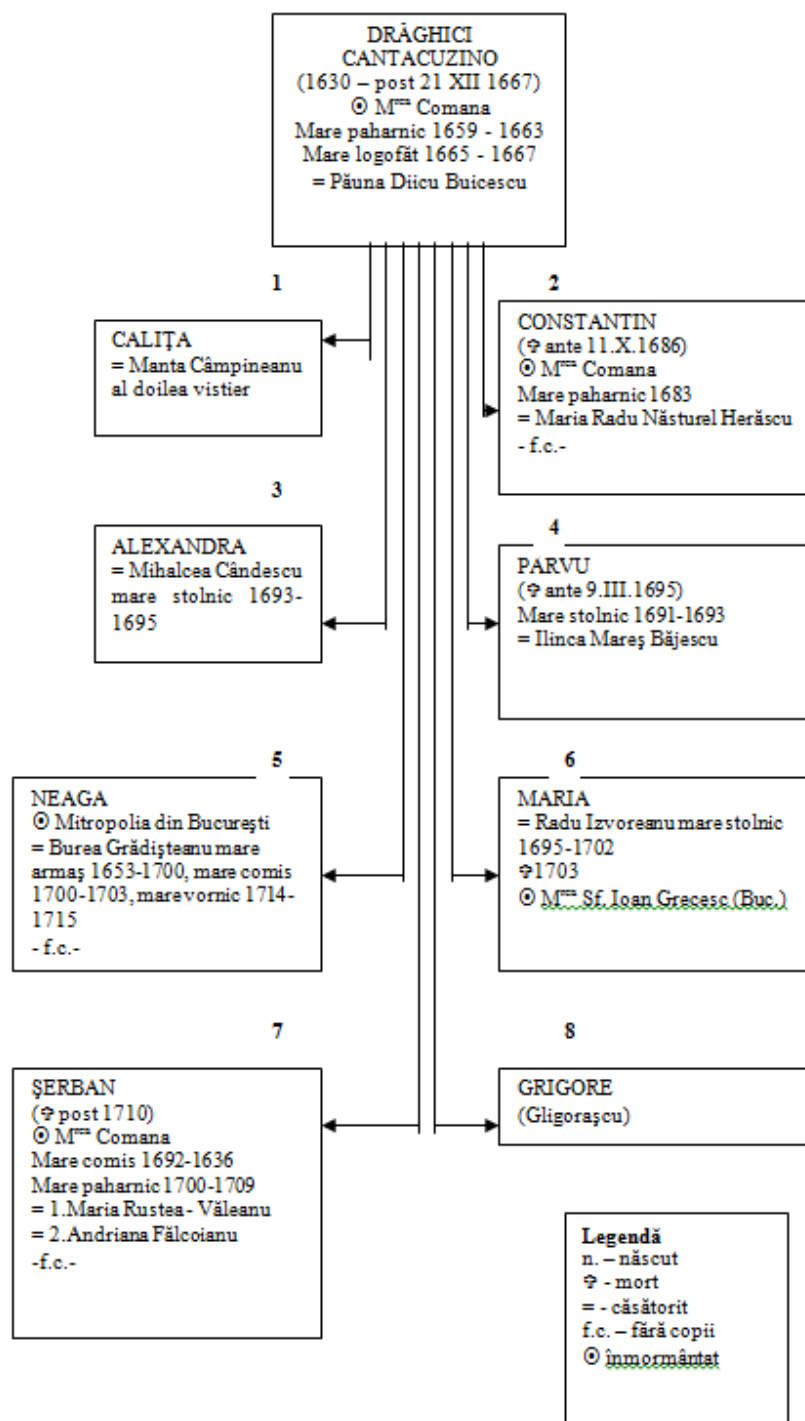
DRĂGHICI CANTACUZINO
(1630 – post 21 XII 1667)
⊙ $M^{rea}$ Comana
Mare paharnic 1659 - 1663
Mare logofăt 1665 - 1667
= Păuna Diicu Buicescu

1

CALIȚA
= Manta Câmpineanu al doilea vistier

2

CONSTANTIN
(✞ ante 11.X.1686)
⊙ $M^{rea}$ Comana
Mare paharnic 1683
= Maria Radu Năsturel Herăscu
- f.c.-

3

ALEXANDRA
= Mihalcea Cândescu mare stolnic 1693-1695

4

PARVU
(✞ ante 9.III.1695)
Mare stolnic 1691-1693
= Ilinca Mareş Băjescu

5

NEAGA
⊙ Mitropolia din Bucureşti
= Burea Grădişteanu mare armaş 1653-1700, mare comis 1700-1703, mare vornic 1714-1715
- f.c.-

6

MARIA
= Radu Izvoreanu mare stolnic 1695-1702
✞1703
⊙ $M^{rea}$ Sf. Ioan Grecesc (Buc.)

7

ŞERBAN
(✞ post 1710)
⊙ $M^{rea}$ Comana
Mare comis 1692-1636
Mare paharnic 1700-1709
= 1.Maria Rustea - Văleanu
= 2.Andriana Fălcoianu
-f.c.-

8

GRIGORE
(Gligoraşcu)

Legendă
n. – născut
✞ - mort
= - căsătorit
f.c. – fără copii
⊙ înmormântat